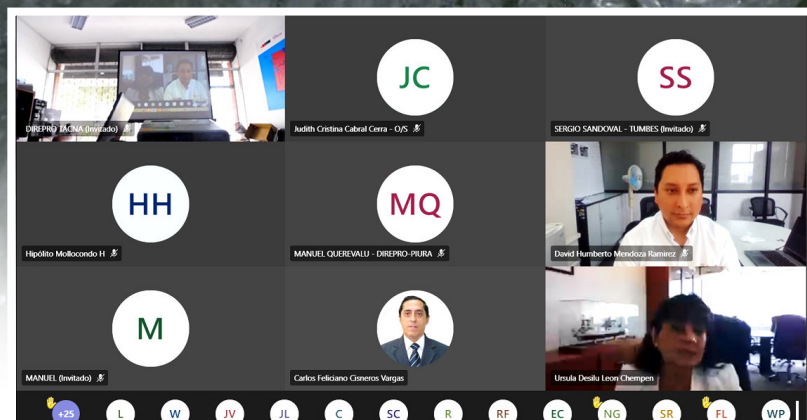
DIREPRO TACNA (Invitado)

JC
Judith Cristina Cabral Cerra - O/S

SS
SERGIO SANDOVAL - TUMBES (Invitado)

HH
Hipólito Mollocondo H

MQ
MANUEL QUEREVALU - DIREPRO-PIURA

David Humberto Mendoza Ramirez

M
MANUEL (Invitado)

Carlos Feliciano Cisneros Vargas

Ursula Desilu Leon Chempen

+25 L W JV JL C SC R RF EC NG SR FL WP